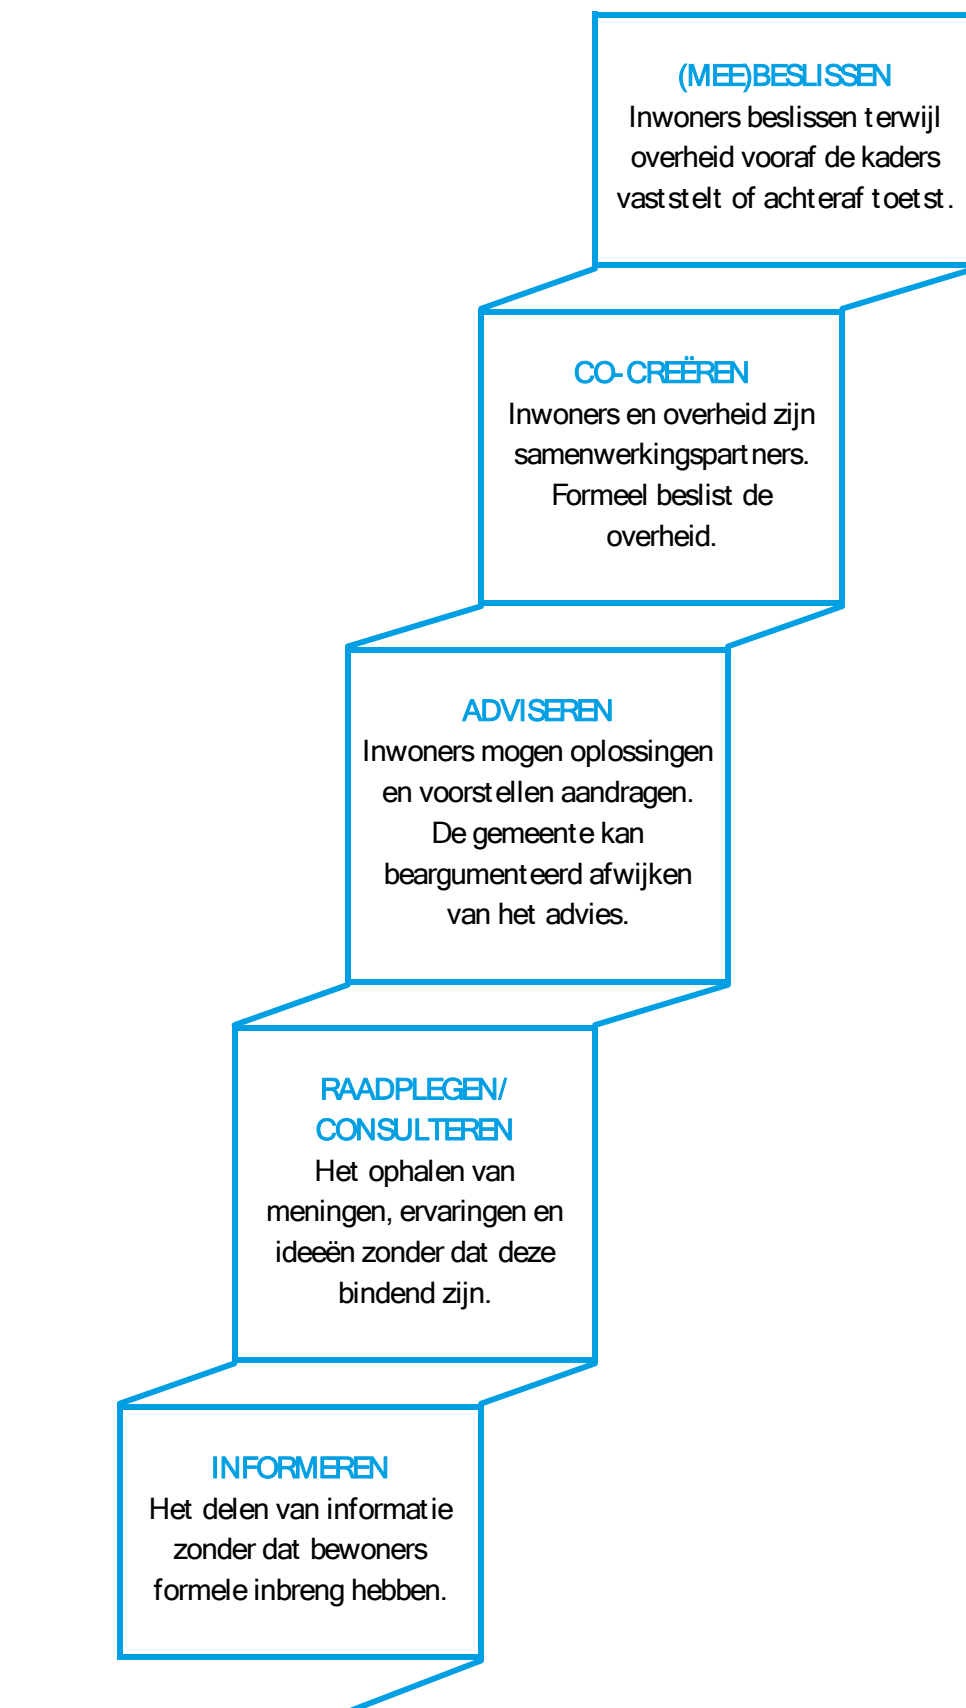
(MEE)BESLISSEN
Inwoners beslissen terwijl overheid vooraf de kaders vaststelt of achteraf toetst.

CO-CREËREN
Inwoners en overheid zijn samenwerkingspartners. Formeel beslist de overheid.

ADVISEREN
Inwoners mogen oplossingen en voorstellen aandragen. De gemeente kan beargumenteerd afwijken van het advies.

RAADPLEGEN/ CONSULTEREN
Het ophalen van meningen, ervaringen en ideeën zonder dat deze bindend zijn.

INFORMEREN
Het delen van informatie zonder dat bewoners formele inbreng hebben.